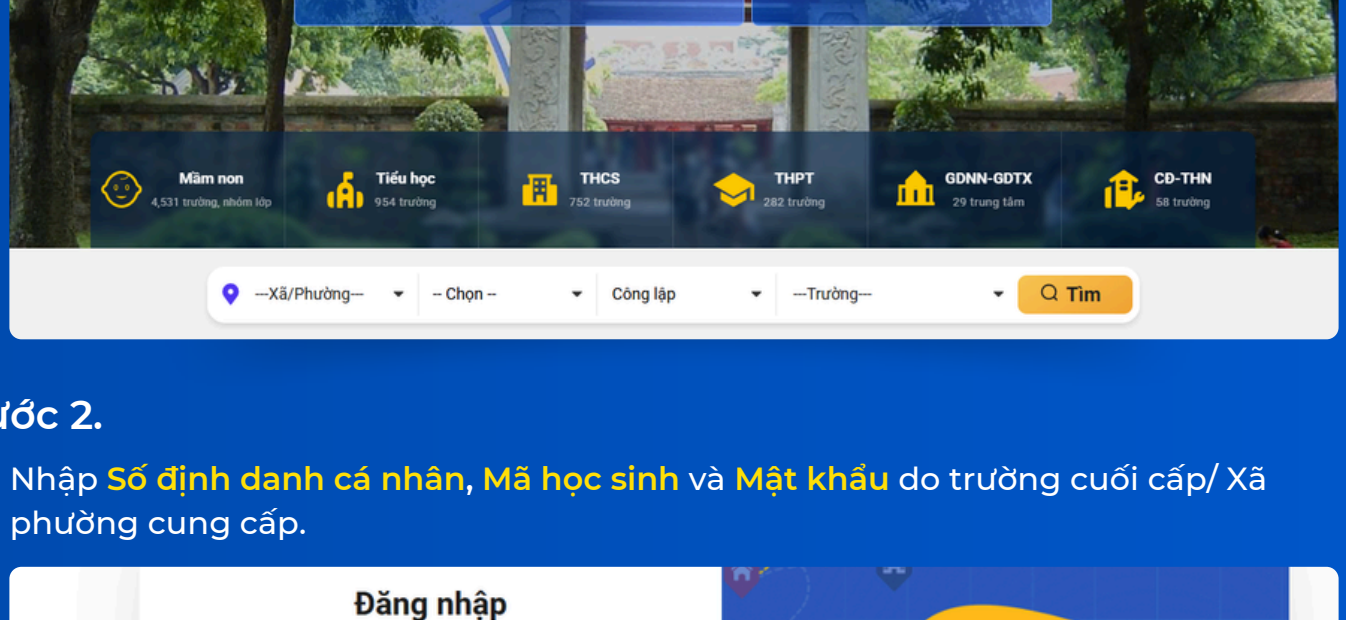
Mầm non
4,531 trường, nhóm lớp

Tiểu học
954 trường

THCS
752 trường

THPT
282 trường

GDNN-GDTX
29 trung tâm

CĐ-THN
58 trường

---Xã/Phường---
-- Chọn --
Công lập
---Trường---
Tìm

ớc 2.

Nhập Số định danh cá nhân, Mã học sinh và Mật khẩu do trường cuối cấp/ Xã phường cung cấp.

Đăng nhập